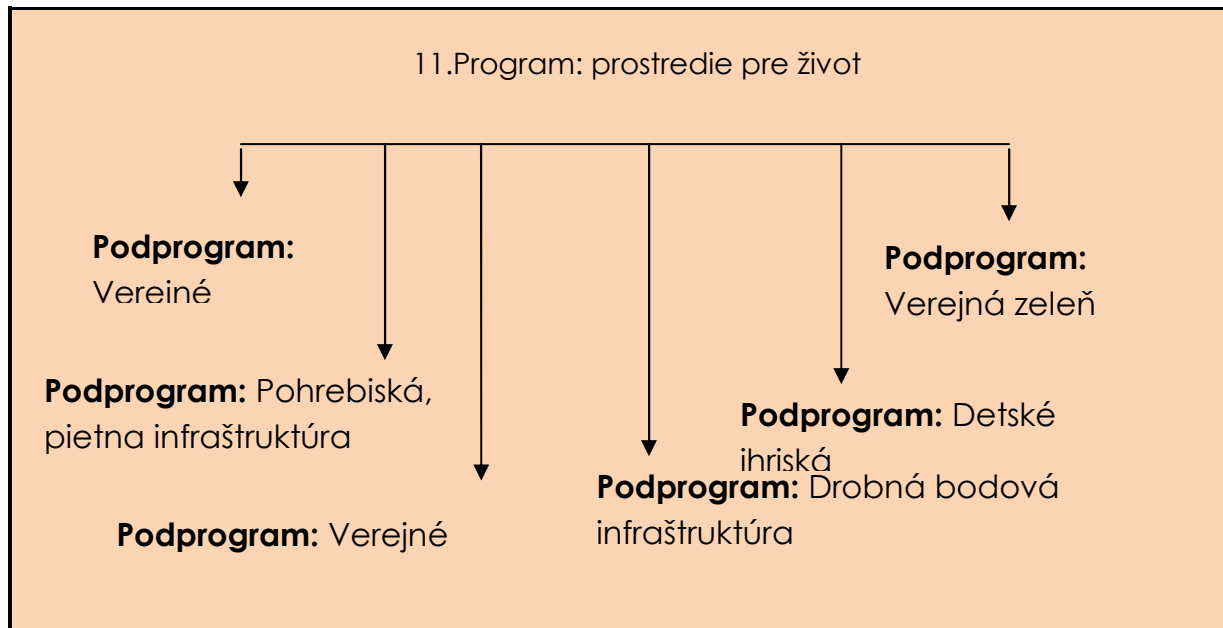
11.Program: prostredie pre život

**Podprogram:** Vereiné

**Podprogram:** Verejná zeleň

**Podprogram:** Pohrebiská, pietna infraštruktúra

**Podprogram:** Detské ihriská

**Podprogram:** Drobná bodová infraštruktúra

**Podprogram:** Verejné